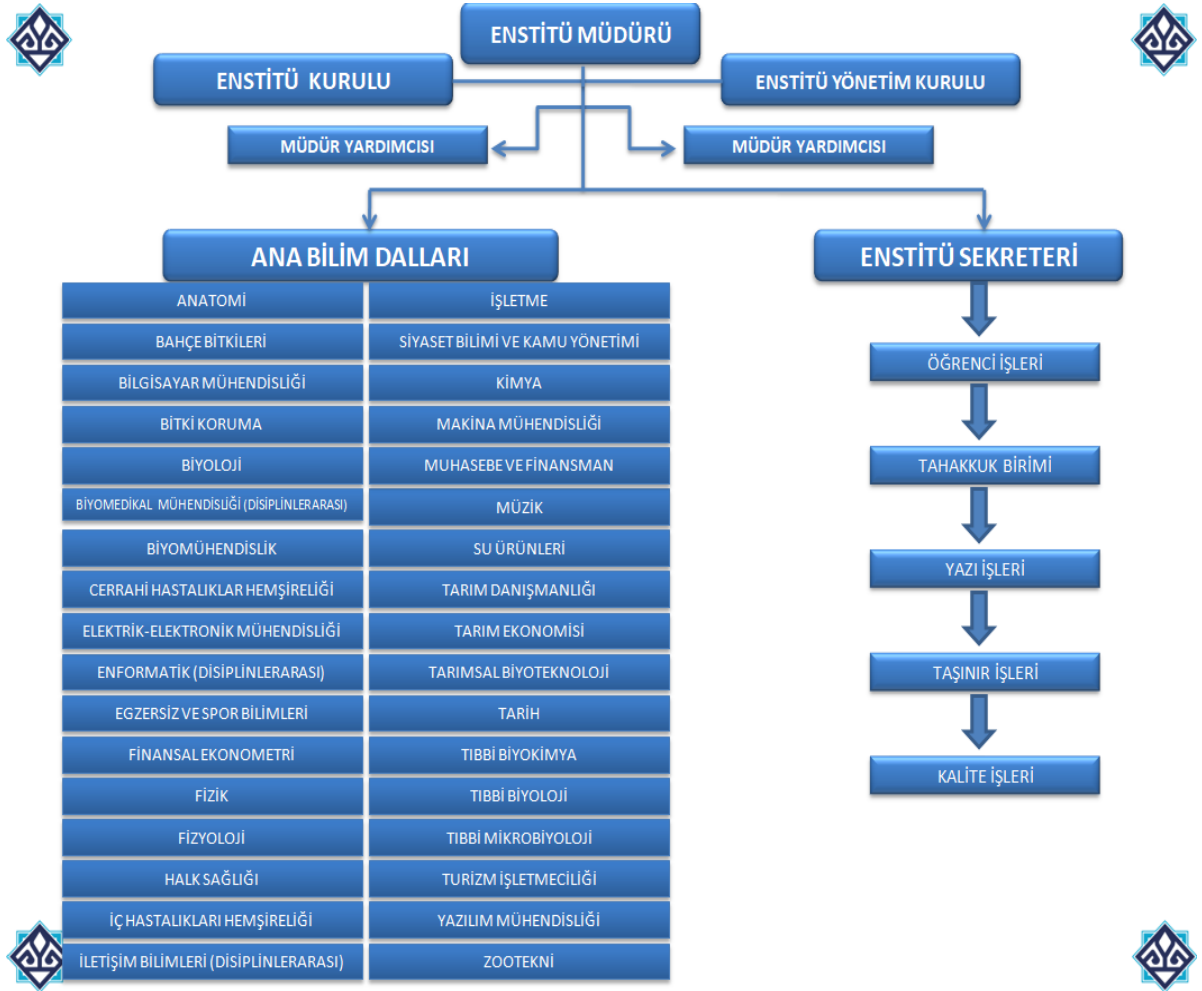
ENSTİTÜ MÜDÜRÜ

ENSTİTÜ KURULU

ENSTİTÜ YÖNETİM KURULU

MÜDÜR YARDIMCISI

MÜDÜR YARDIMCISI

ANA BİLİM DALLARI

ENSTİTÜ SEKRETERİ

ANATOMİ
BAHÇE BİTKİLERİ
BİLGİSAYAR MÜHENDİSLİĞİ
BİTKİ KORUMA
BİYOLOJİ
BİYOMEDİKAL MÜHENDİSLİĞİ (DİSİPLİNLERARASI)
BİYOMÜHENDİSLİK
CERRAHİ HASTALIKLAR HEMŞİRELİĞİ
ELEKTRİK-ELEKTRONİK MÜHENDİSLİĞİ
ENFORMATİK (DİSİPLİNLERARASI)
EGZERSİZ VE SPOR BİLİMLERİ
FİNANSAL EKONOMETRİ
FİZİK
FİZYOLOJİ
HALK SAĞLIĞI
İÇ HASTALIKLARI HEMŞİRELİĞİ
İLETİŞİM BİLİMLERİ (DİSİPLİNLERARASI)

İŞLETME
SİYASET BİLİMİ VE KAMU YÖNETİMİ
KİMYA
MAKİNA MÜHENDİSLİĞİ
MUHASEBE VE FİNANSMAN
MÜZİK
SU ÜRÜNLERİ
TARIM DANIŞMANLIĞI
TARIM EKONOMİSİ
TARIMSAL BİYOTEKNOLOJİ
TARİH
TIBBİ BİYOKİMYA
TIBBİ BİYOLOJİ
TIBBİ MİKROBİYOLOJİ
TURİZM İŞLETMECİLİĞİ
YAZILIM MÜHENDİSLİĞİ
ZOOTEKNİ

ÖĞRENCİ İŞLERİ
TAHAKKUK BİRİMİ
YAZI İŞLERİ
TAŞINIR İŞLERİ
KALİTE İŞLERİ